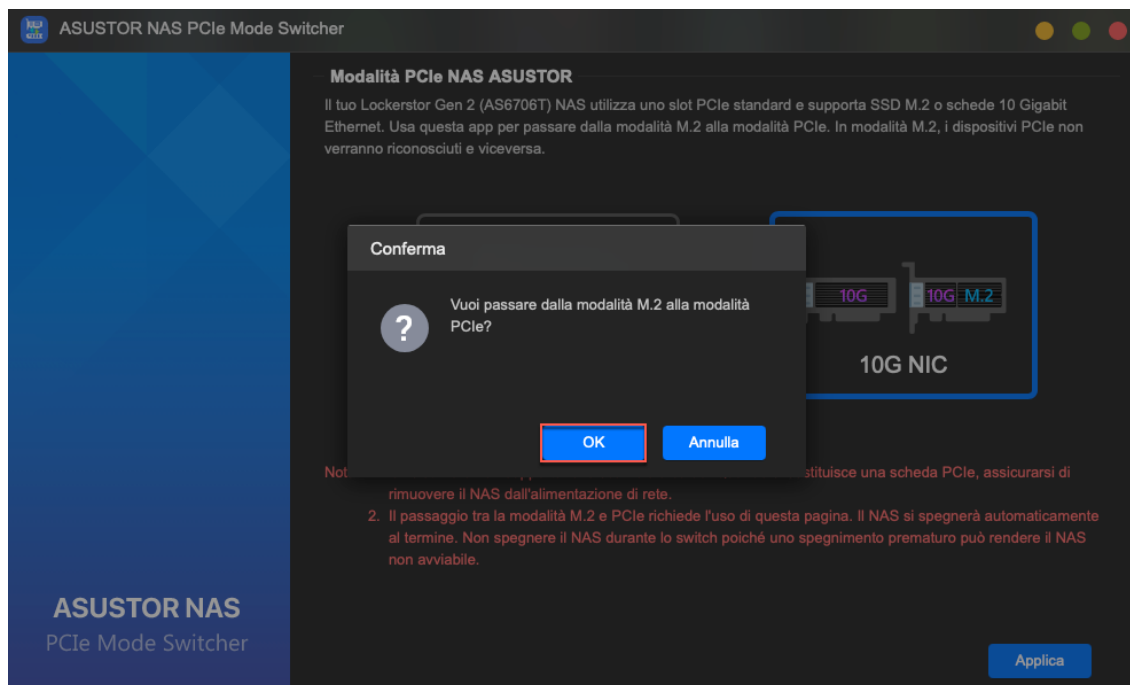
ASUSTOR NAS PCIe Mode Switcher

Modalità PCIe NAS ASUSTOR

Il tuo Lockerstor Gen 2 (AS6706T) NAS utilizza uno slot PCIe standard e supporta SSD M.2 o schede 10 Gigabit Ethernet. Usa questa app per passare dalla modalità M.2 alla modalità PCIe. In modalità M.2, i dispositivi PCIe non verranno riconosciuti e viceversa.

Conferma

Vuoi passare dalla modalità M.2 alla modalità PCIe?

OK

Annulla

10G

10G M.2

10G NIC

Not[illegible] stituisce una scheda PCIe, assicurarsi di rimuovere il NAS dall'alimentazione di rete.

2. Il passaggio tra la modalità M.2 e PCIe richiede l'uso di questa pagina. Il NAS si spegnerà automaticamente al termine. Non spegnere il NAS durante lo switch poiché uno spegnimento prematuro può rendere il NAS non avviabile.

ASUSTOR NAS
PCIe Mode Switcher

Applica